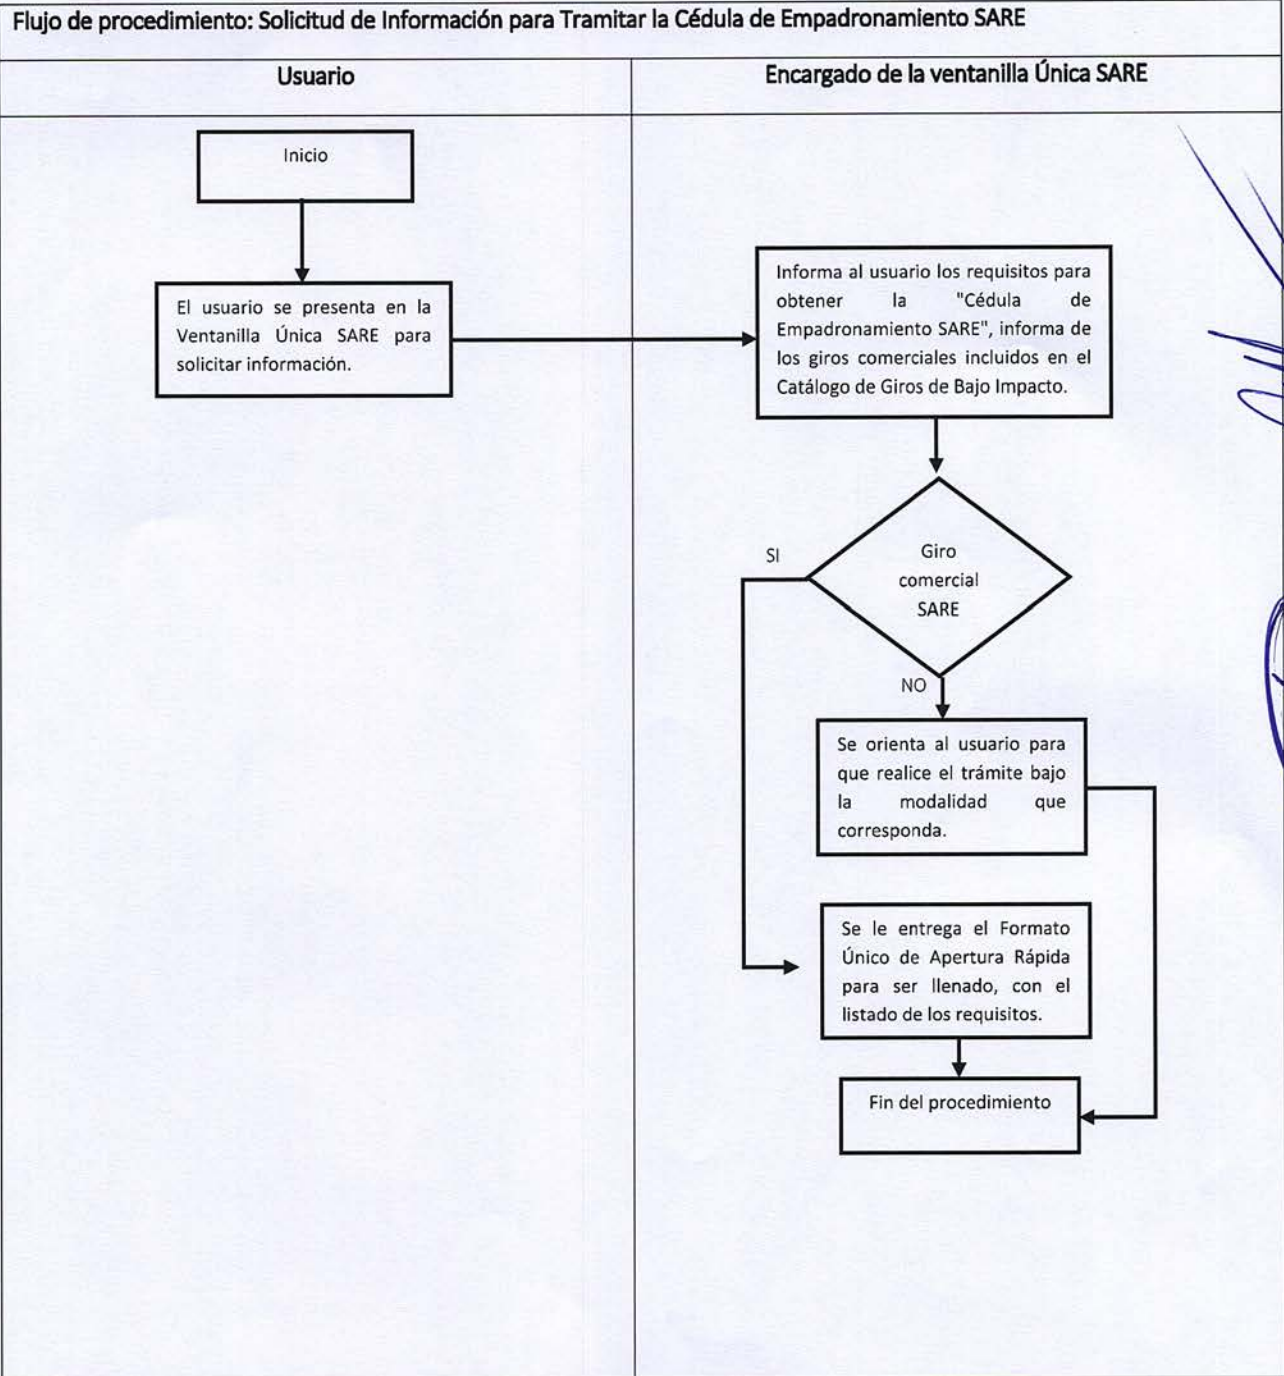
Flujo de procedimiento: Solicitud de Información para Tramitar la Cédula de Empadronamiento SARE

Usuario

Encargado de la ventanilla Única SARE

Inicio

El usuario se presenta en la Ventanilla Única SARE para solicitar información.

Informa al usuario los requisitos para obtener la "Cédula de Empadronamiento SARE", informa de los giros comerciales incluidos en el Catálogo de Giros de Bajo Impacto.

Giro comercial SARE

SI

NO

Se orienta al usuario para que realice el trámite bajo la modalidad que corresponda.

Se le entrega el Formato Único de Apertura Rápida para ser llenado, con el listado de los requisitos.

Fin del procedimiento